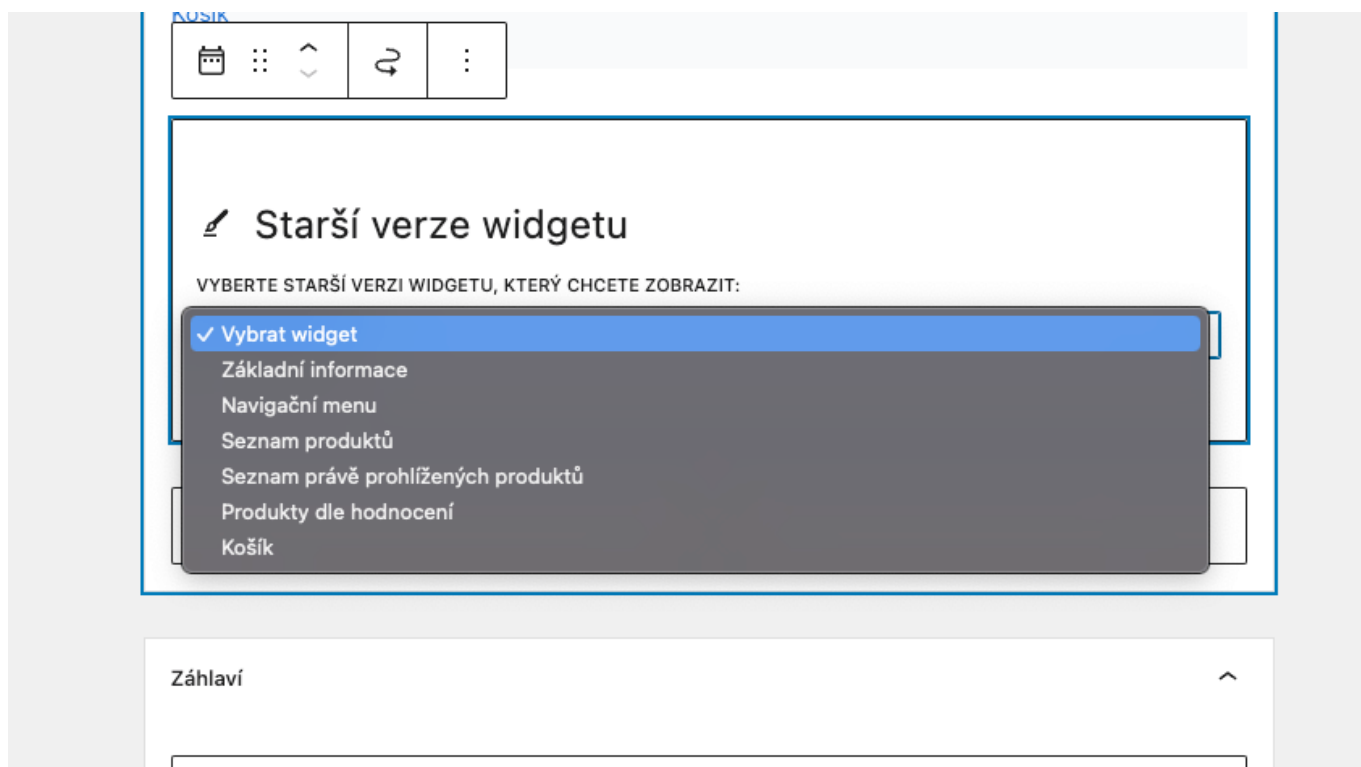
Košík

Starší verze widgetu

VYBERTE STARŠÍ VERZI WIDGETU, KTERÝ CHCETE ZOBRAZIT:

✓ Vybrat widget
Základní informace
Navigační menu
Seznam produktů
Seznam právě prohlížených produktů
Produkty dle hodnocení
Košík

Záhlaví